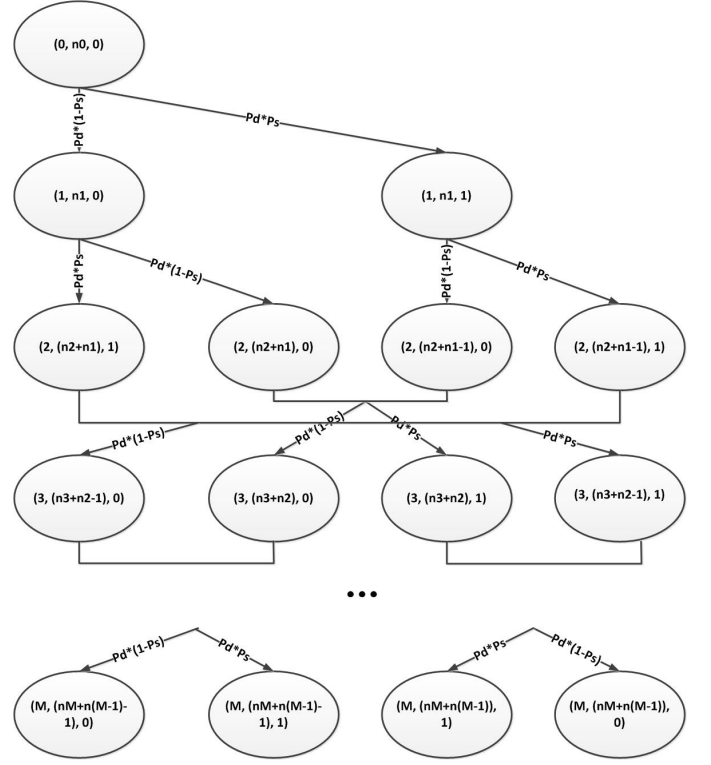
(0, n0, 0)

Pd*(1-Ps)

Pd*Ps

(1, n1, 0)

(1, n1, 1)

Pd*Ps

Pd*(1-Ps)

Pd*(1-Ps)

Pd*Ps

(2, (n2+n1), 1)

(2, (n2+n1), 0)

(2, (n2+n1-1), 0)

(2, (n2+n1-1), 1)

Pd*(1-Ps)

Pd*(1-Ps)

Pd*Ps

Pd*Ps

(3, (n3+n2-1), 0)

(3, (n3+n2), 0)

(3, (n3+n2), 1)

(3, (n3+n2-1), 1)

•••

Pd*(1-Ps)

Pd*Ps

Pd*Ps

Pd*(1-Ps)

(M, (nM+n(M-1)-1), 0)

(M, (nM+n(M-1)-1), 1)

(M, (nM+n(M-1)), 1)

(M, (nM+n(M-1)), 0)